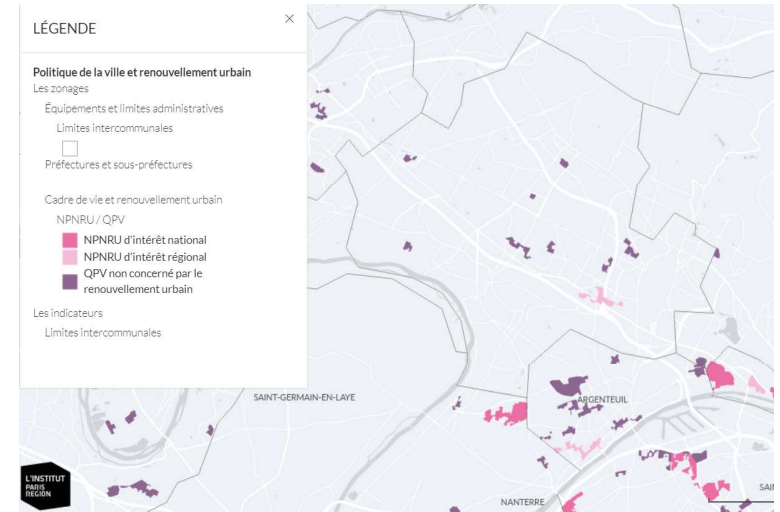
LÉGENDE ×

Politique de la ville et renouvellement urbain
Les zonages
Équipements et limites administratives
Limites intercommunales
Préfectures et sous-préfectures

Cadre de vie et renouvellement urbain
NPNRU / QPV
NPNRU d'intérêt national
NPNRU d'intérêt régional
QPV non concerné par le renouvellement urbain

Les indicateurs
Limites intercommunales

SAINT-GERMAIN-EN-LAYE
ARGENTEUIL
NANTERRE
SAI

L'INSTITUT PARIS REGION